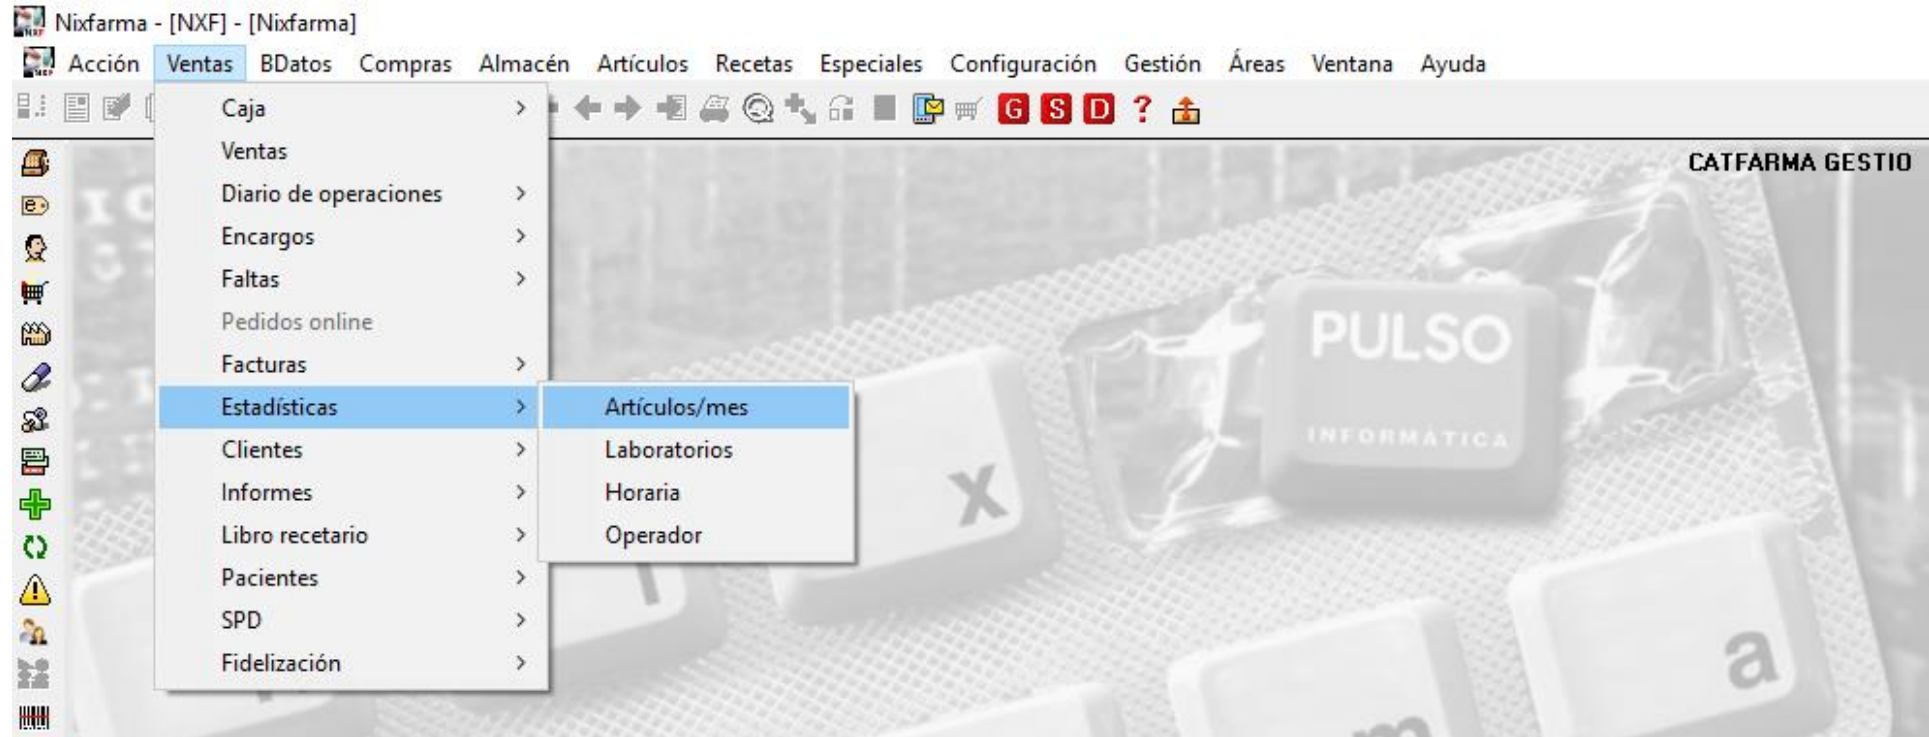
Nixfarma - [NXF] - [Nixfarma]

Acción Ventas BDatos Compras Almacén Artículos Recetas Especiales Configuración Gestión Áreas Ventana Ayuda

G S D ?

CATFARMA GESTIO

Caja
Ventas
Diario de operaciones
Encargos
Faltas
Pedidos online
Facturas
Estadísticas
Clientes
Informes
Libro recetario
Pacientes
SPD
Fidelización

Artículos/mes
Laboratorios
Horaria
Operador

PULSO
INFORMATICA

x
a